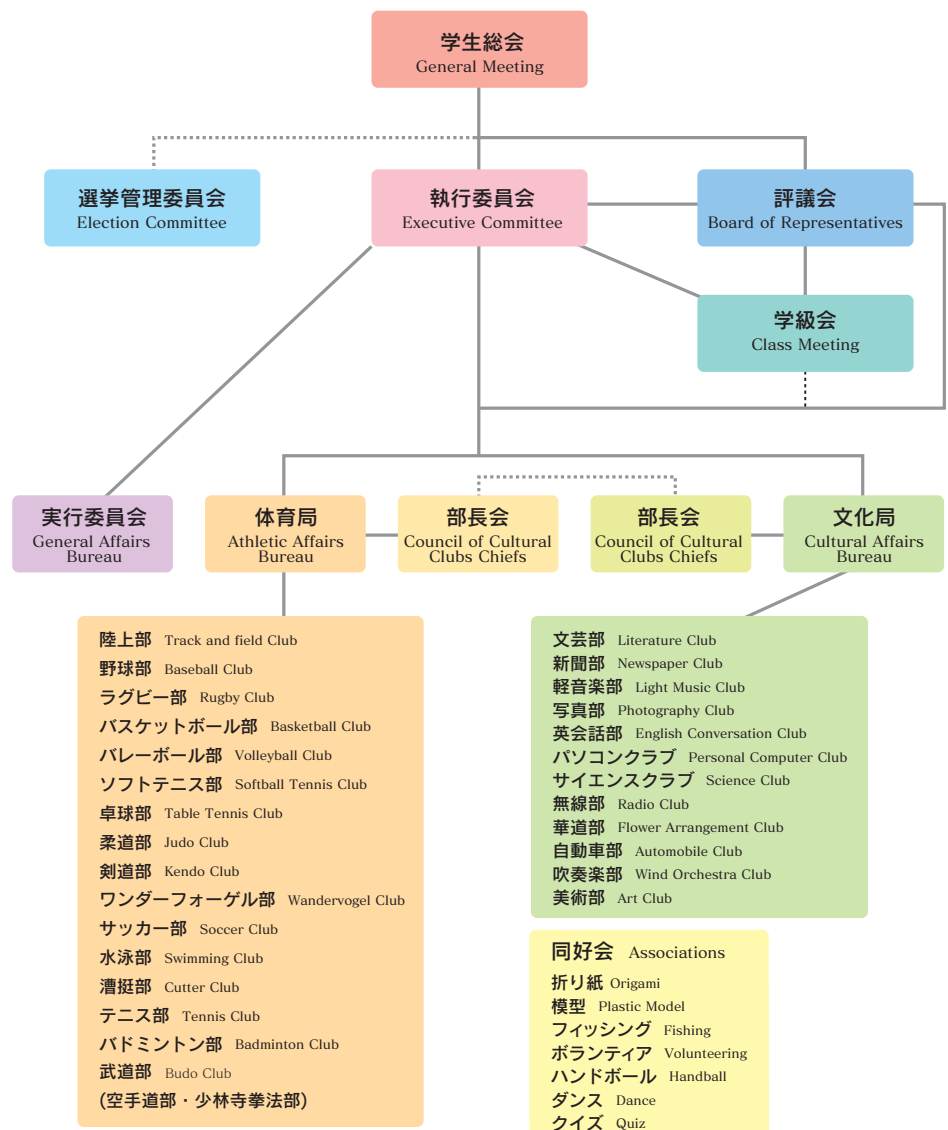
学生総会
General Meeting

選挙管理委員会
Election Committee

執行委員会
Executive Committee

評議会
Board of Representatives

学級会
Class Meeting

実行委員会
General Affairs Bureau

体育局
Athletic Affairs Bureau

部長会
Council of Cultural Clubs Chiefs

部長会
Council of Cultural Clubs Chiefs

文化局
Cultural Affairs Bureau

陸上部 Track and field Club
野球部 Baseball Club
ラグビー部 Rugby Club
バスケットボール部 Basketball Club
バレーボール部 Volleyball Club
ソフトテニス部 Softball Tennis Club
卓球部 Table Tennis Club
柔道部 Judo Club
剣道部 Kendo Club
ワンダーフォーゲル部 Wandervogel Club
サッカー部 Soccer Club
水泳部 Swimming Club
漕挺部 Cutter Club
テニス部 Tennis Club
バドミントン部 Badminton Club
武道部 Budo Club
(空手道部・少林寺拳法部)

文芸部 Literature Club
新聞部 Newspaper Club
軽音楽部 Light Music Club
写真部 Photography Club
英会話部 English Conversation Club
パソコンクラブ Personal Computer Club
サイエンスクラブ Science Club
無線部 Radio Club
華道部 Flower Arrangement Club
自動車部 Automobile Club
吹奏楽部 Wind Orchestra Club
美術部 Art Club

同好会 Associations
折り紙 Origami
模型 Plastic Model
フィッシング Fishing
ボランティア Volunteering
ハンドボール Handball
ダンス Dance
クイズ Quiz